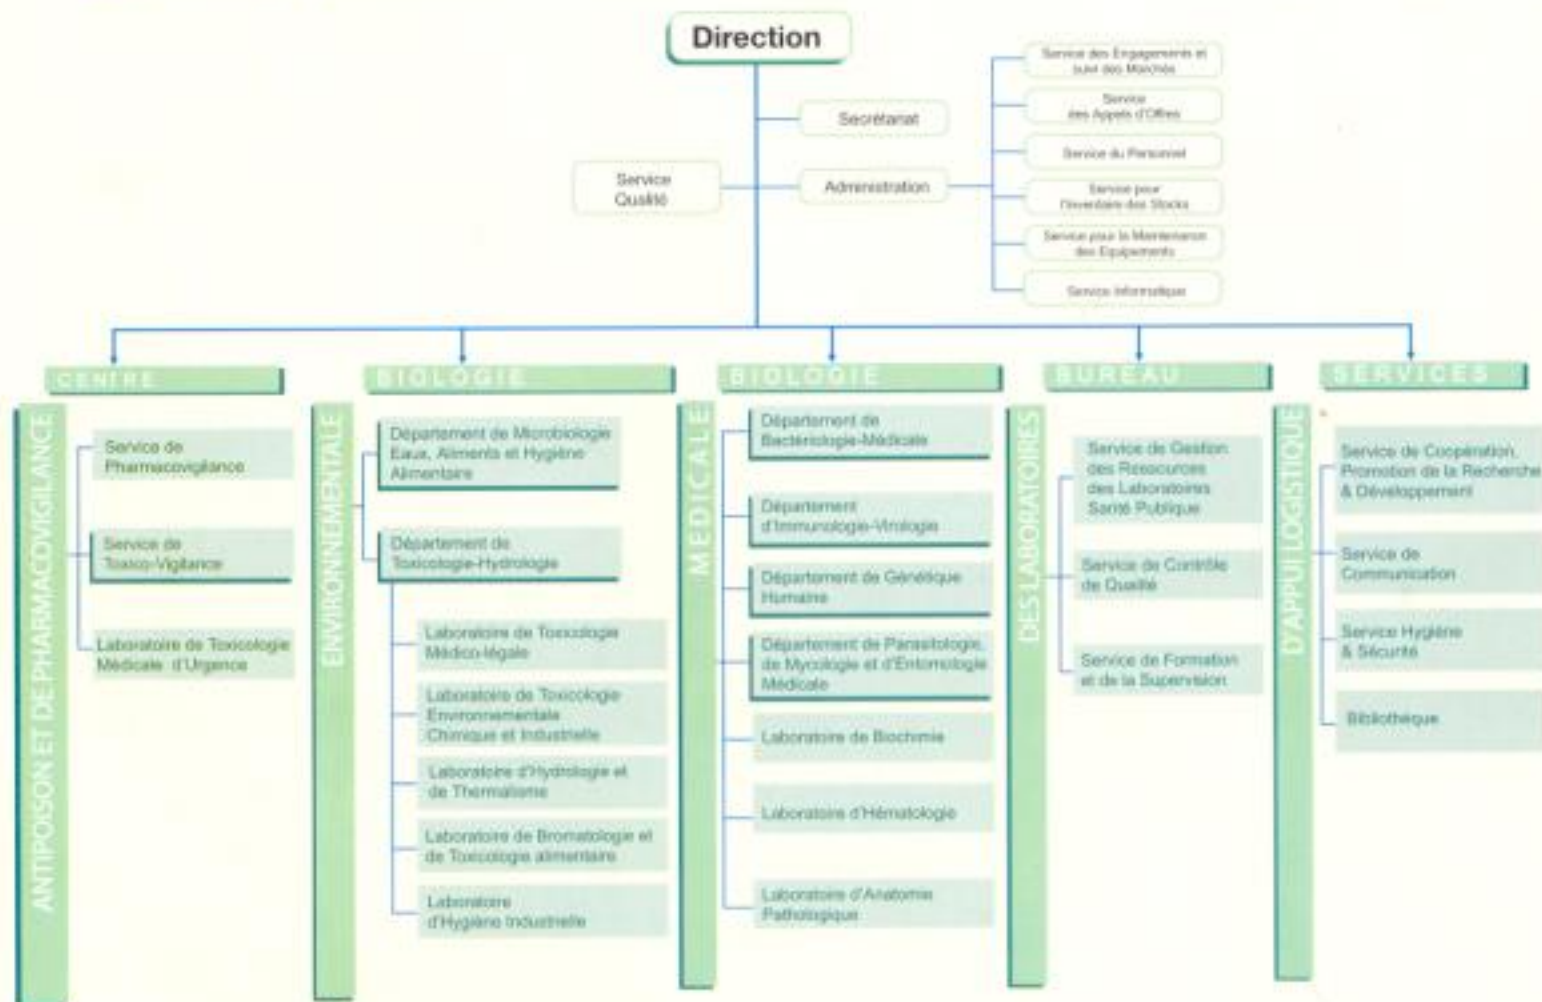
Direction

Secrétariat

Service Qualité

Administration

Service des Engagements et suivi des Marchés

Service des Appels d'Offres

Service du Personnel

Service pour l'inventaire des Stocks

Service pour la Maintenance des Equipements

Service Informatique

CENTRE ANTIPOISON ET DE PHARMACOVIGILANCE

Service de Pharmacovigilance

Service de Toxico-Vigilance

Laboratoire de Toxicologie Médicale d'Urgence

BIOLOGIE ENVIRONNEMENTALE

Département de Microbiologie Eaux, Aliments et Hygiène Alimentaire

Département de Toxicologie-Hydrologie

Laboratoire de Toxicologie Médico-légale

Laboratoire de Toxicologie Environnementale Chimique et Industrielle

Laboratoire d'Hydrologie et de Thermalisme

Laboratoire de Bromatologie et de Toxicologie alimentaire

Laboratoire d'Hygiène Industrielle

BIOLOGIE MEDICALE

Département de Bactériologie-Médicale

Département d'Immunologie-Virologie

Département de Génétique Humaine

Département de Parasitologie, de Mycologie et d'Entomologie Médicale

Laboratoire de Biochimie

Laboratoire d'Hématologie

Laboratoire d'Anatomie Pathologique

BUREAU DES LABORATOIRES

Service de Gestion des Ressources des Laboratoires Santé Publique

Service de Contrôle de Qualité

Service de Formation et de la Supervision

SERVICES D'APPUI LOGISTIQUE

Service de Coopération, Promotion de la Recherche & Développement

Service de Communication

Service Hygiène & Sécurité

Bibliothèque